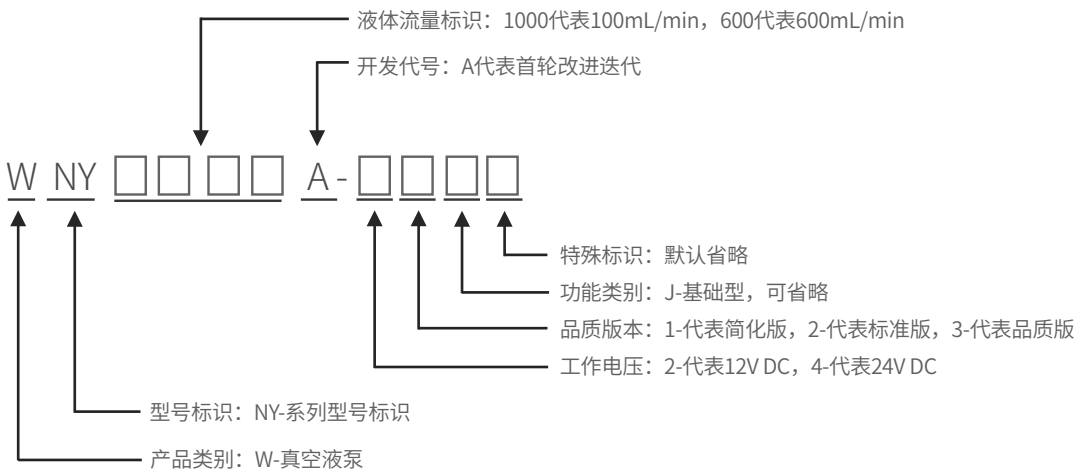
液体流量标识：1000代表100mL/min，600代表600mL/min

开发代号：A代表首轮改进迭代

W NY □□□□ A-□□□□

特殊标识：默认省略

功能类别：J-基础型，可省略

品质版本：1-代表简化版，2-代表标准版，3-代表品质版

工作电压：2-代表12V DC，4-代表24V DC

型号标识：NY-系列型号标识

产品类别：W-真空液泵